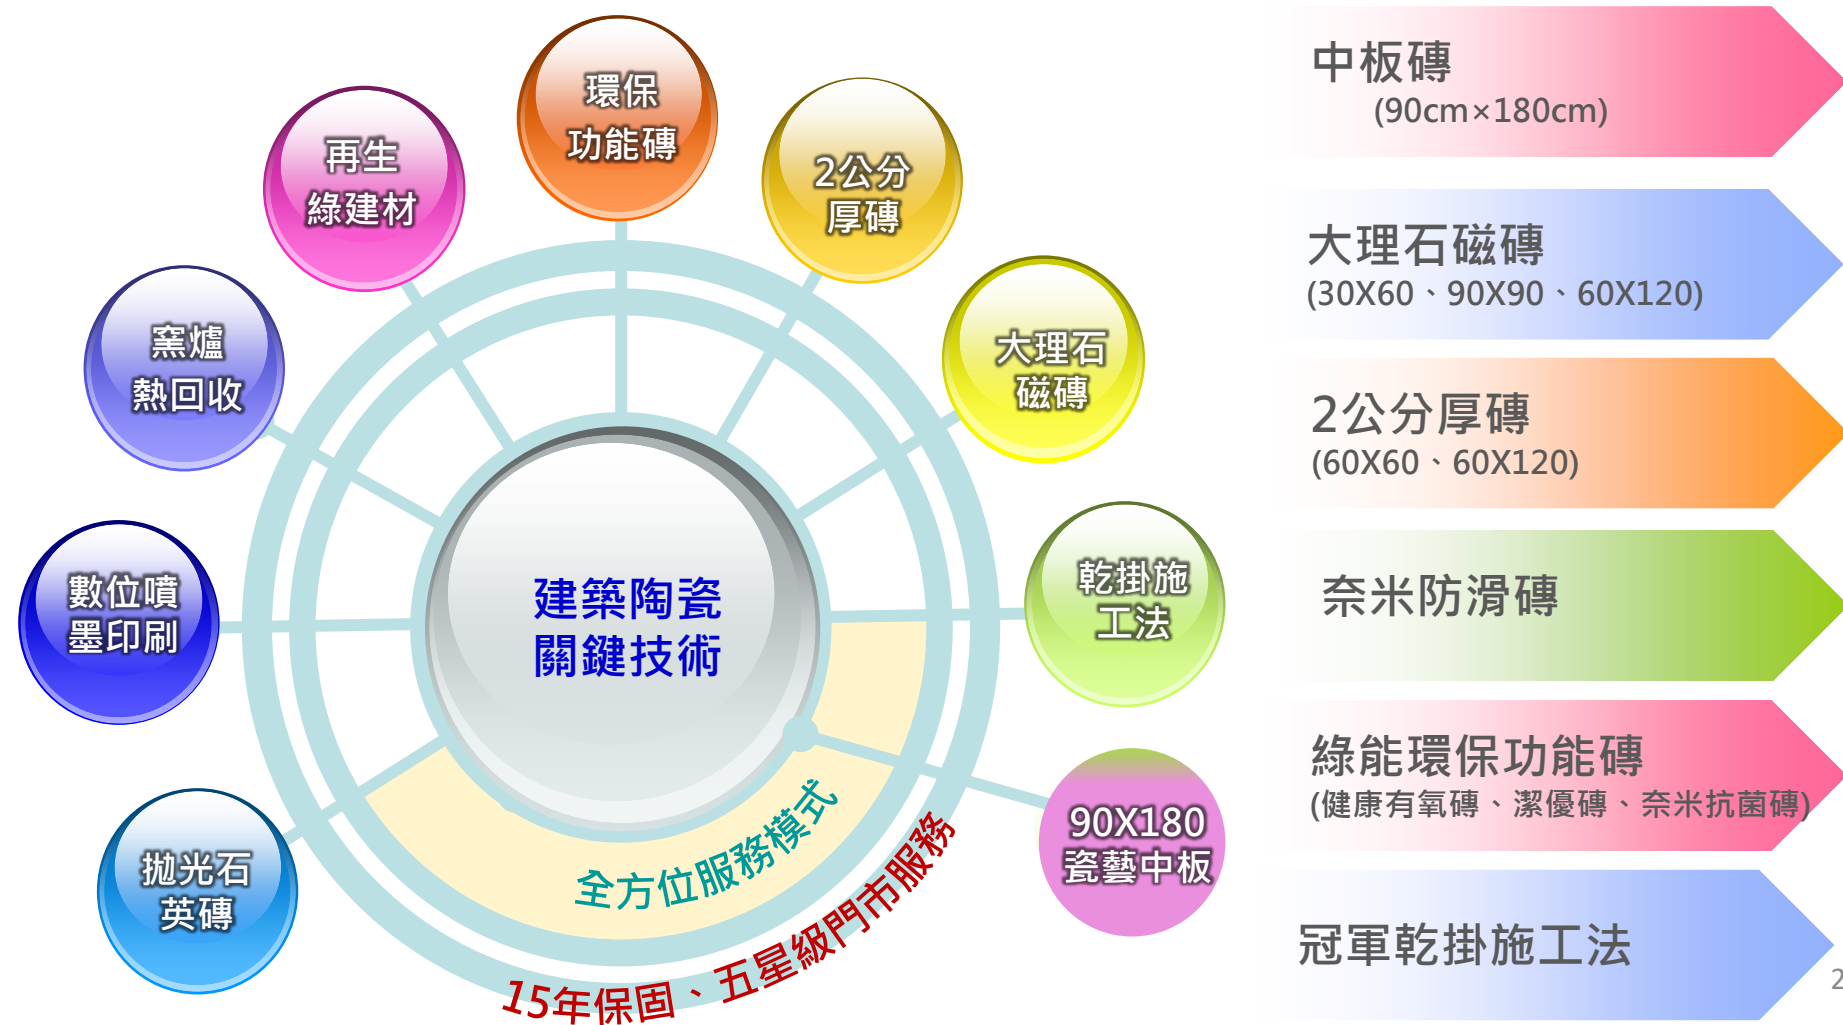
環保
功能磚

再生
綠建材

2公分
厚磚

窯爐
熱回收

大理石
磁磚

數位噴
墨印刷

建築陶瓷
關鍵技術

乾掛施
工法

拋光石
英磚

全方位服務模式

15年保固、五星級門市服務

90X180
瓷藝中板

中板磚
(90cm×180cm)

大理石磁磚
(30X60、90X90、60X120)

2公分厚磚
(60X60、60X120)

奈米防滑磚

綠能環保功能磚
(健康有氧磚、潔優磚、奈米抗菌磚)

冠軍乾掛施工法

2